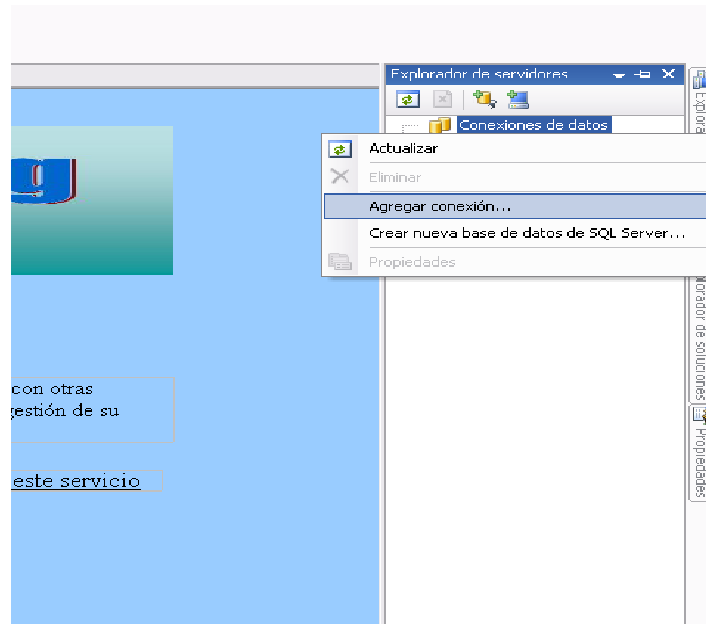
g

con otras
gestión de su

este servicio

Explorador de servidores

Conexiones de datos

Actualizar
Eliminar
Agregar conexión...
Crear nueva base de datos de SQL Server...
Propiedades

Explora
rador de soluciones
Propiedades